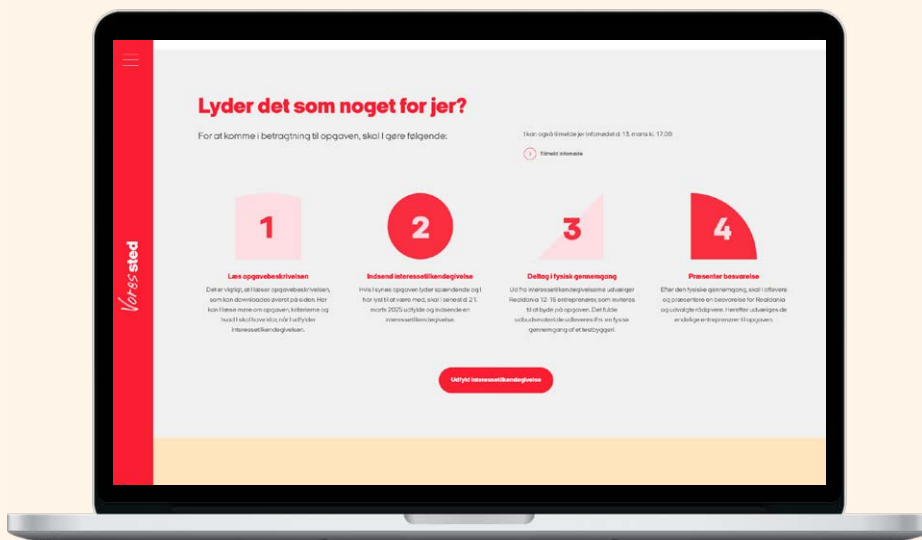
Vores sted

Lyder det som noget for jer?

For at komme i betragtning til opgaven, skal I gøre følgende:

I kan også tilmelde jer infomødet d. 13. marts kl. 17.00

Tilmeld infomøde

1

Læs opgavebeskrivelsen

Det er vigtigt, at I læser opgavebeskrivelsen, som kan downloades øverst på siden. Her kan I læse mere om opgaven, kriterierne og hvad I skal have klar, når I udfylder interesseerklæringen.

2

Indsend interessetilkendegivelse

Hvis I synes opgaven lyder spændende og I har lyst til at være med, skal I senest d. 21. marts 2025 udfylde og indsende en interessetilkendegivelse.

3

Deltag i fysisk gennemgang

Ud fra interessetilkendegivelserne udvælger Realdania 12-15 entreprenører, som inviteres til at byde på opgaven. Det fulde udbudsmateriale udleveres ifm. en fysisk gennemgang af et testbyggeri.

4

Præsenter besvarelse

Efter den fysiske gennemgang, skal I aflevere og præsentere en besvarelse for Realdania og udvalgte rådgivere. Herefter udvælges de endelige entreprenører til opgaven.

Udfyld interessetilkendegivelse